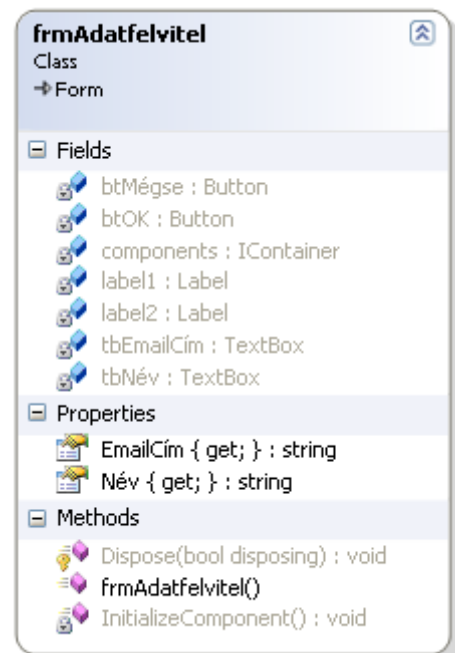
frmAdatfelvitel
Class
→ Form

Fields
btMégse : Button
btOK : Button
components : IContainer
label1 : Label
label2 : Label
tbEmailCím : TextBox
tbNév : TextBox

Properties
EmailCím { get; } : string
Név { get; } : string

Methods
Dispose(bool disposing) : void
frmAdatfelvitel()
InitializeComponent() : void